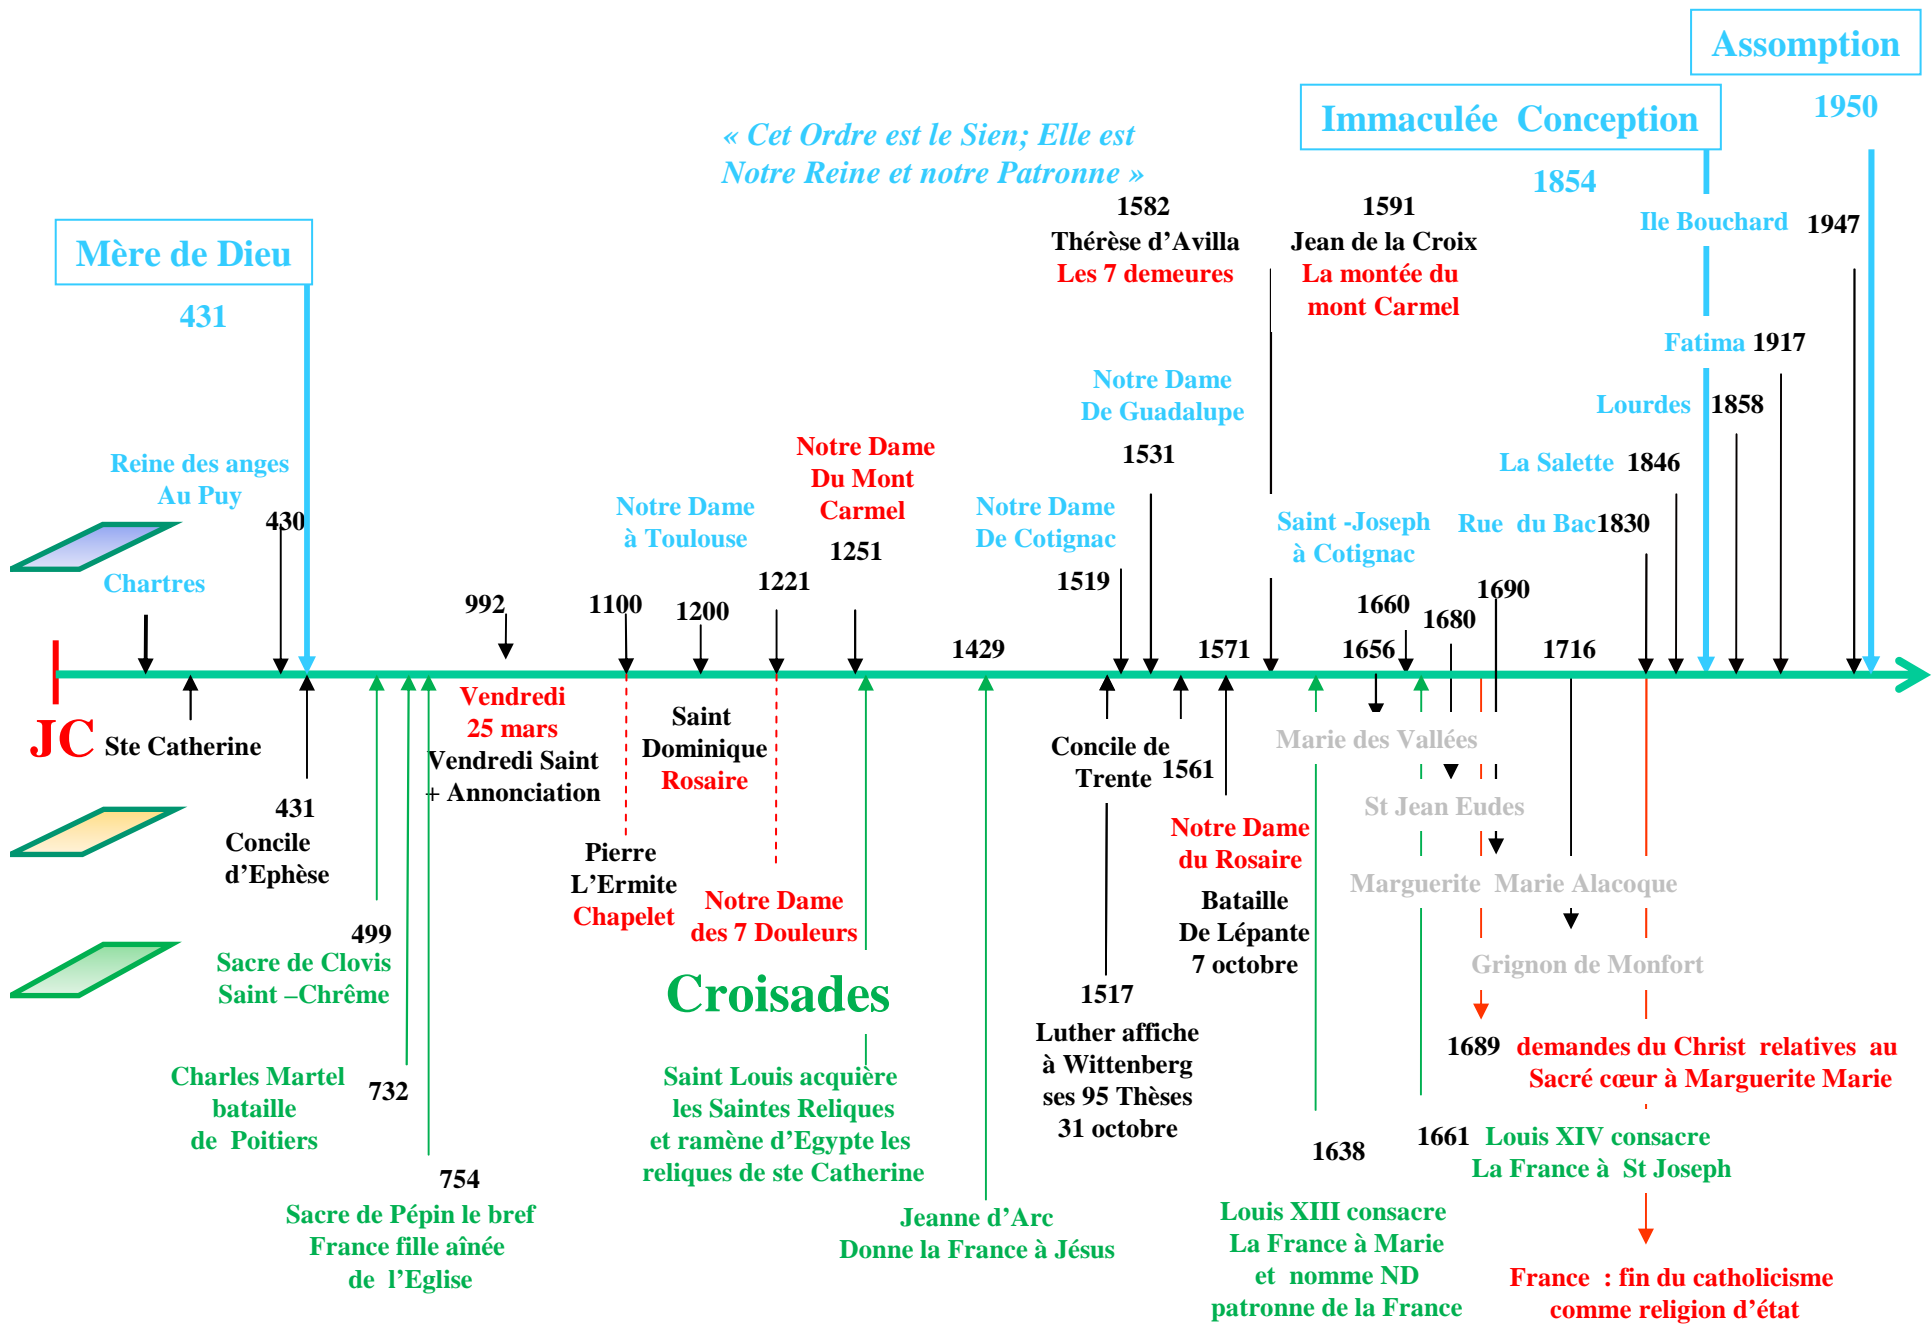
Assomption

1950

Immaculée Conception

1854

« Cet Ordre est le Sien; Elle est Notre Reine et notre Patronne »

Mère de Dieu

431

1582
Thérèse d'Avilla
Les 7 demeures

1591
Jean de la Croix
La montée du mont Carmel

Ile Bouchard 1947

Fatima 1917

Notre Dame De Guadalupe

1531

Lourdes 1858

La Salette 1846

Reine des anges Au Puy

430

Chartres

Notre Dame à Toulouse

Notre Dame Du Mont Carmel

1251

Notre Dame De Cotignac

1519

Saint -Joseph à Cotignac

Rue du Bac 1830

1690

992

1100

1200

1221

1429

1571

1660

1656

1680

1716

JC Ste Catherine

Vendredi 25 mars
Vendredi Saint + Annonciation

Saint Dominique Rosaire

Concile de Trente 1561

Marie des Vallées

St Jean Eudes

431
Concile d'Ephèse

Pierre L'Ermite Chapelet

Notre Dame des 7 Douleurs

Notre Dame du Rosaire

Bataille De Lépante 7 octobre

Marguerite Marie Alacoque

Grignon de Monfort

499
Sacre de Clovis
Saint –Chrême

Croisades

1517
Luther affiche à Wittenberg ses 95 Thèses 31 octobre

1689 demandes du Christ relatives au Sacré cœur à Marguerite Marie

Charles Martel bataille de Poitiers

732

Saint Louis acquière les Saintes Reliques et ramène d'Egypte les reliques de ste Catherine

1638

1661 Louis XIV consacre La France à St Joseph

754
Sacre de Pépin le bref
France fille aînée de l'Eglise

Jeanne d'Arc
Donne la France à Jésus

Louis XIII consacre La France à Marie et nomme ND patronne de la France

France : fin du catholicisme comme religion d'état